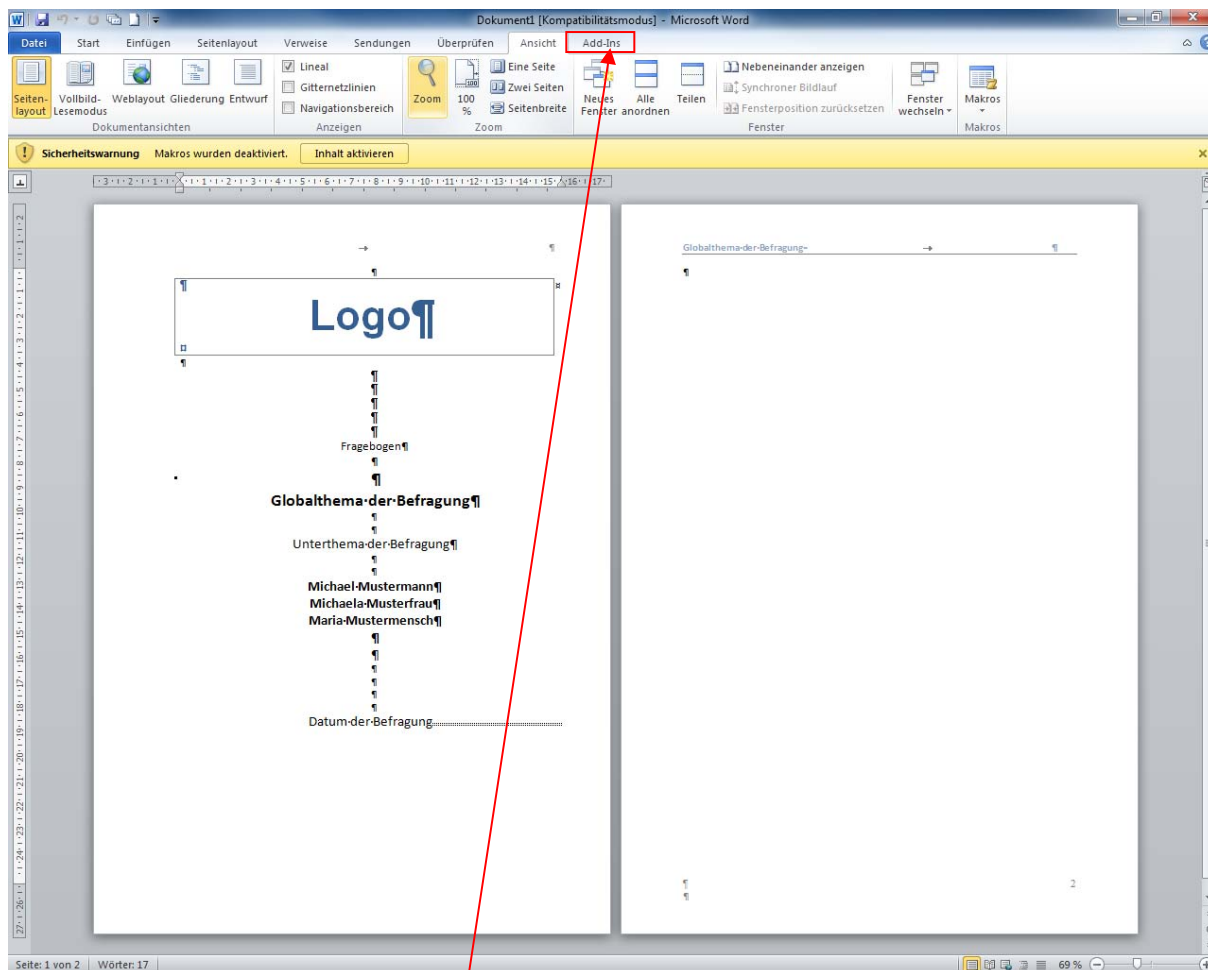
Dokument1 [Kompatibilitätsmodus] - Microsoft Word

Datei | Start | Einfügen | Seitenlayout | Verweise | Sendungen | Überprüfen | Ansicht | Add-Ins

Seitenlayout
Vollbild-Lesemodus
Weblayout
Gliederung
Entwurf
Dokumentansichten

Lineal
Gitternetzlinien
Navigationsbereich
Anzeigen

Zoom
100 %
Eine Seite
Zwei Seiten
Seitenbreite
Zoom

Neues Fenster
Alle anordnen
Teilen
Nebeneinander anzeigen
Synchroner Bildlauf
Fensterposition zurücksetzen
Fenster wechseln
Fenster

Makros
Makros

Sicherheitswarnung Makros wurden deaktiviert. Inhalt aktivieren

Logo¶

Fragebogen¶

Globalthema·der·Befragung¶

Unterthema·der·Befragung¶

Michael·Mustermann¶
Michaela·Musterfrau¶
Maria·Mustermensch¶

Datum·der·Befragung

Globalthema·der·Befragung

2

Seite: 1 von 2 | Wörter: 17

69 %